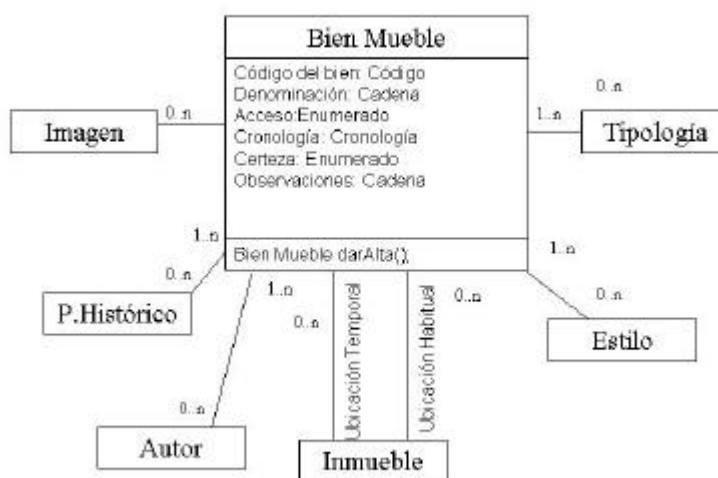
Bien Mueble

Código del bien: Código
Denominación: Cadena
Acceso:Enumerado
Cronología: Cronología
Certeza: Enumerado
Observaciones: Cadena

Bien Mueble darAlta();

Imagen
0..n

Tipología
0..n
1..n

1..n
0..n
P.Histórico

1..n
Autor
0..n

0..n
Ubicación Temporal
Ubicación Habitual
0..n
Inmueble

1..n
0..n
Estilo